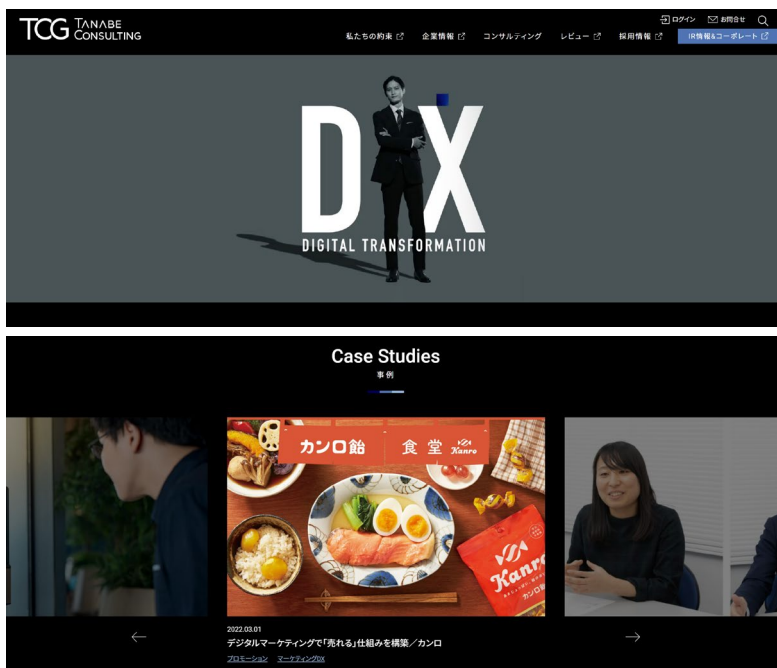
TCG TANABE CONSULTING

ログイン お問合せ

私たちの約束 企業情報 コンサルティング レビュー 採用情報 IR情報&コーポレート

DX
DIGITAL TRANSFORMATION

Case Studies
事例

カンロ飴 食堂 Kanro

Kanro

2022.03.01
デジタルマーケティングで「売れる」仕組みを構築／カンロ
プロモーション マーケティングDX

←
→